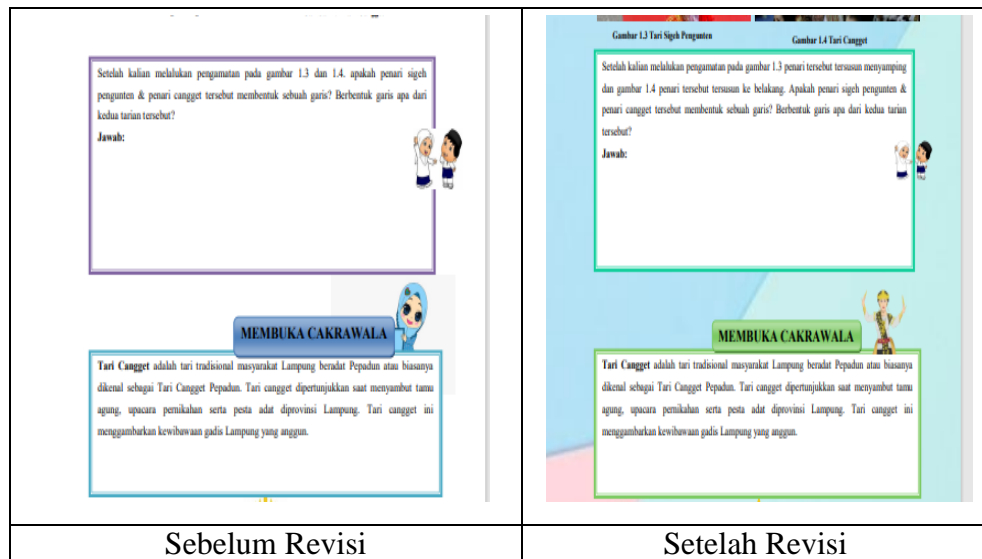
| Setelah kalian melalukan pengamatan pada gambar 1.3 dan 1.4. apakah penari sigeh pengunten & penari cangget tersebut membentuk sebuah garis? Berbentuk garis apa dari kedua tarian tersebut? **Jawab:** MEMBUKA CAKRAWALA **Tari Cangget** adalah tari tradisional masyarakat Lampung beradat Pepadun atau biasanya dikenal sebagai Tari Cangget Pepadun. Tari cangget dipertunjukkan saat menyambut tamu agung, upacara pernikahan serta pesta adat diprovinsi Lampung. Tari cangget ini menggambarkan kewibawaan gadis Lampung yang anggun. | Gambar 1.3 Tari Sigeh Pengunten Gambar 1.4 Tari Cangget Setelah kalian melalukan pengamatan pada gambar 1.3 penari tersebut tersusun menyamping dan gambar 1.4 penari tersebut tersusun ke belakang. Apakah penari sigeh pengunten & penari cangget tersebut membentuk sebuah garis? Berbentuk garis apa dari kedua tarian tersebut? **Jawab:** MEMBUKA CAKRAWALA **Tari Cangget** adalah tari tradisional masyarakat Lampung beradat Pepadun atau biasanya dikenal sebagai Tari Cangget Pepadun. Tari cangget dipertunjukkan saat menyambut tamu agung, upacara pernikahan serta pesta adat diprovinsi Lampung. Tari cangget ini menggambarkan kewibawaan gadis Lampung yang anggun. |
|---|---|
| Sebelum Revisi | Setelah Revisi |